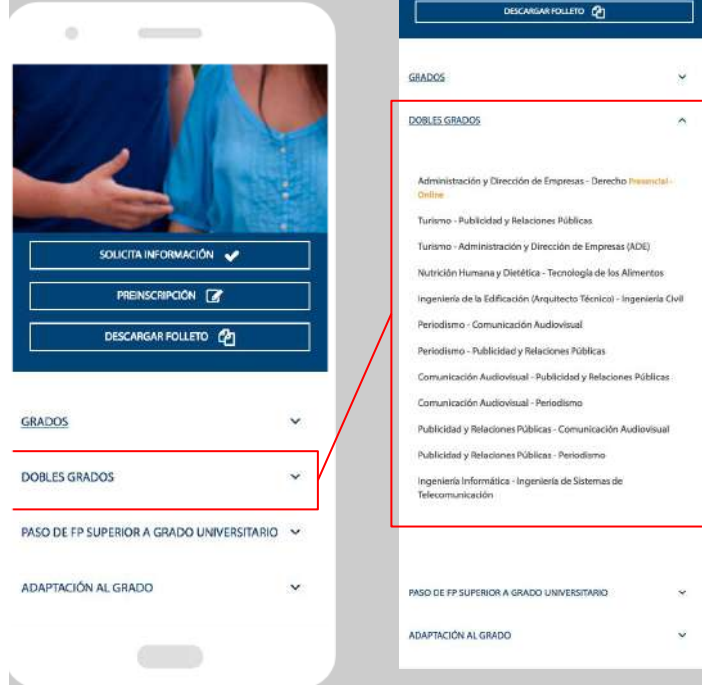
SOLICITA INFORMACIÓN

PREINSCRIPCIÓN

DESCARGAR FOLLETO

GRADOS

DOBLES GRADOS

PASO DE FP SUPERIOR A GRADO UNIVERSITARIO

ADAPTACIÓN AL GRADO

DESCARGAR FOLLETO

GRADOS

DOBLES GRADOS

Administración y Dirección de Empresas - Derecho Presencial - Online

Turismo - Publicidad y Relaciones Públicas

Turismo - Administración y Dirección de Empresas (ADE)

Nutrición Humana y Dietética - Tecnología de los Alimentos

Ingeniería de la Edificación (Arquitecto Técnico) - Ingeniería Civil

Periodismo - Comunicación Audiovisual

Periodismo - Publicidad y Relaciones Públicas

Comunicación Audiovisual - Publicidad y Relaciones Públicas

Comunicación Audiovisual - Periodismo

Publicidad y Relaciones Públicas - Comunicación Audiovisual

Publicidad y Relaciones Públicas - Periodismo

Ingeniería Informática - Ingeniería de Sistemas de Telecomunicación

PASO DE FP SUPERIOR A GRADO UNIVERSITARIO

ADAPTACIÓN AL GRADO